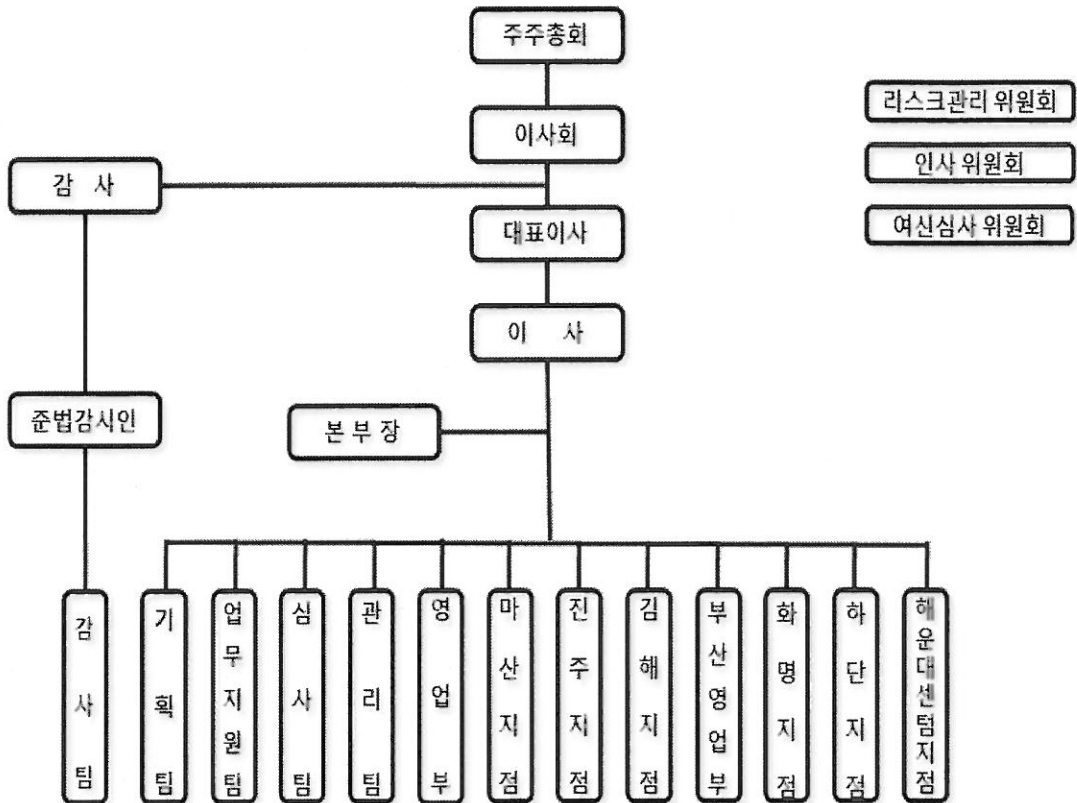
주주총회

이사회

감 사

대표이사

이 사

준법감시인

본부장

리스크관리 위원회

인사 위원회

여신심사 위원회

감사팀

기획팀

업무지원팀

심사팀

관리팀

영업부

마산지점

진주지점

김해지점

부산영업부

화명지점

하단지점

해운대센텀지점